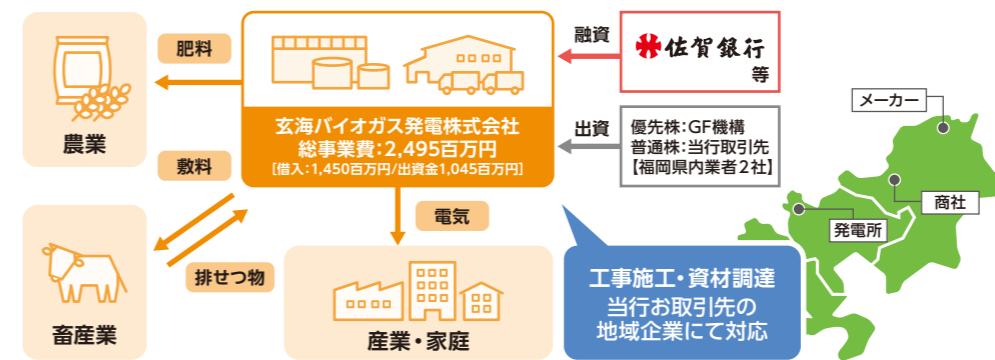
肥料

農業

敷料

畜産業

排せつ物

玄海バイオガス発電株式会社
総事業費：2,495百万円
［借入：1,450百万円／出資金1,045百万円］

電気

産業・家庭

融資

佐賀銀行
等

出資

優先株：GF機構
普通株：当行取引先
【福岡県内業者2社】

工事施工・資材調達
当行お取引先の
地域企業にて対応

メーカー

商社

発電所